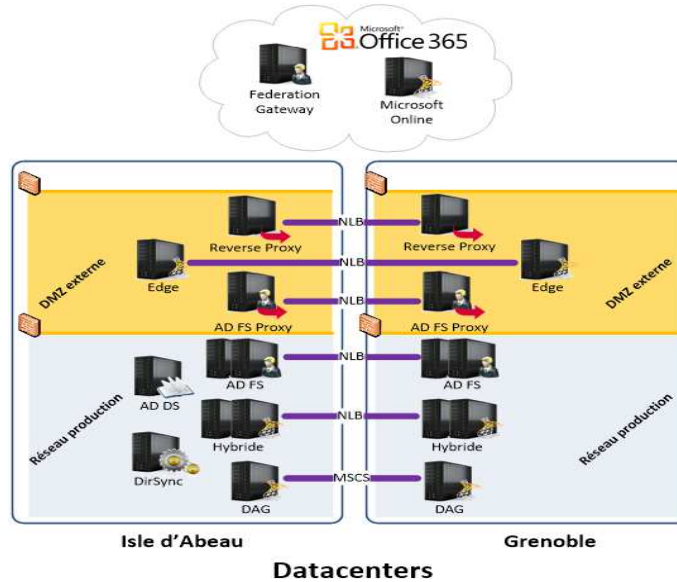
Microsoft Office 365

Federation Gateway

Microsoft Online

DMZ externe

Reverse Proxy

NLB

Reverse Proxy

Edge

NLB

Edge

DMZ externe

AD FS Proxy

NLB

AD FS Proxy

Réseau production

AD DS

AD FS

NLB

AD FS

Hybride

NLB

Hybride

Réseau production

DirSync

DAG

MSCS

DAG

Isle d'Abeau

Grenoble

Datacenters